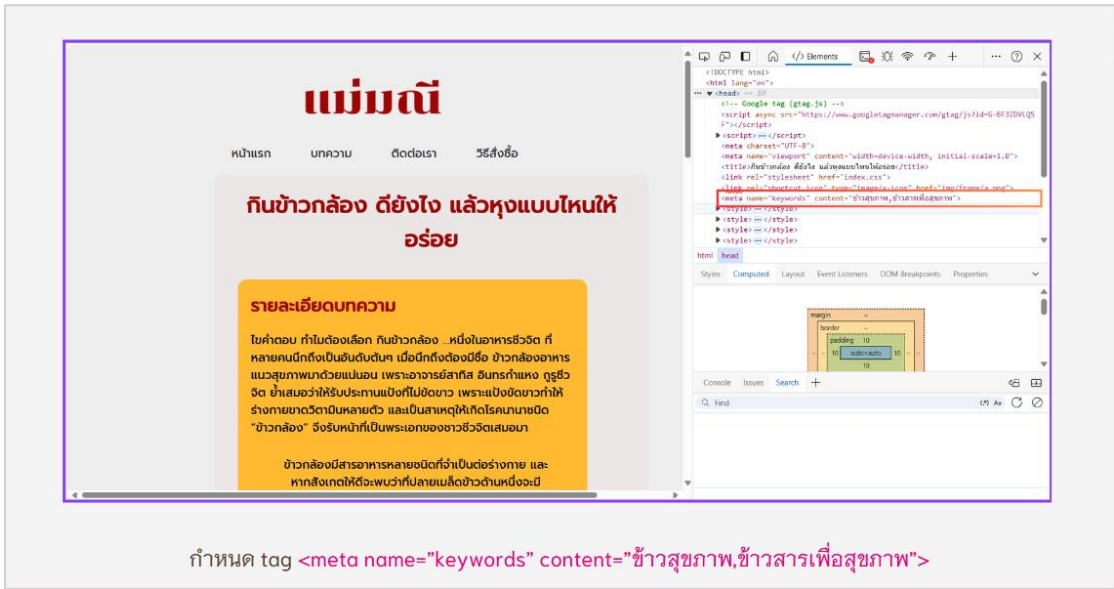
แม่มณี

หน้าแรก บทความ ติดต่อเรา วิธีสั่งซื้อ

กินข้าวกล้อง ดียังไง แล้วหุงแบบไหนให้อร่อย

รายละเอียดบทความ

ไขคำตอบ ทำไมต้องเลือก กินข้าวกล้อง ...หนึ่งในอาหารชีวจิต ที่หลายคนนึกถึงเป็นอันดับต้นๆ เมื่อนึกถึงต้องมีชื่อ ข้าวกล้องอาหารแนวสุขภาพมาด้วยแน่นอน เพราะอาจารย์สาทิส อินทรกำแหง กูรูชีวจิต ย้ำเสมอว่าให้รับประทานแป้งที่ไม่ขัดขาว เพราะแป้งขัดขาวทำให้ร่างกายขาดวิตามินหลายตัว และเป็นสาเหตุให้เกิดโรคมามายชนิด "ข้าวกล้อง" จึงรับหน้าที่เป็นพระเอกของชาวชีวจิตเสมอมา

ข้าวกล้องมีสารอาหารหลายชนิดที่จำเป็นต่อร่างกาย และหากสังเกตให้ดีจะพบว่าที่ปลายเมล็ดข้าวด้านหนึ่งจะมี

Elements

<!DOCTYPE html>
<html lang="en">
▼<head> == $0
<!-- Google tag (gtag.js) -->
<script async src="https://www.googletagmanager.com/gtag/js?id=G-BF3ZDVLQ5F"></script>
▶<script> ⋯ </script>
<meta charset="UTF-8">
<meta name="viewport" content="width=device-width, initial-scale=1.0">
<title>กินข้าวกล้อง ดียังไง แล้วหุงแบบไหนให้อร่อย</title>
<link rel="stylesheet" href="index.css">
<link rel="shortcut icon" type="image/x-icon" href="img/frame/a.png">
<meta name="keywords" content="ข้าวสุขภาพ,ข้าวสารเพื่อสุขภาพ">
▶<style> ⋯ </style>
▶<style> ⋯ </style>
▶<style> ⋯ </style>
▶<style> ⋯ </style>

html head

Styles Computed Layout Event Listeners DOM Breakpoints Properties

margin –
border –
padding 10
10 auto×auto 10
10

Console Issues Search +

Find

กำหนด tag <meta name="keywords" content="ข้าวสุขภาพ,ข้าวสารเพื่อสุขภาพ">